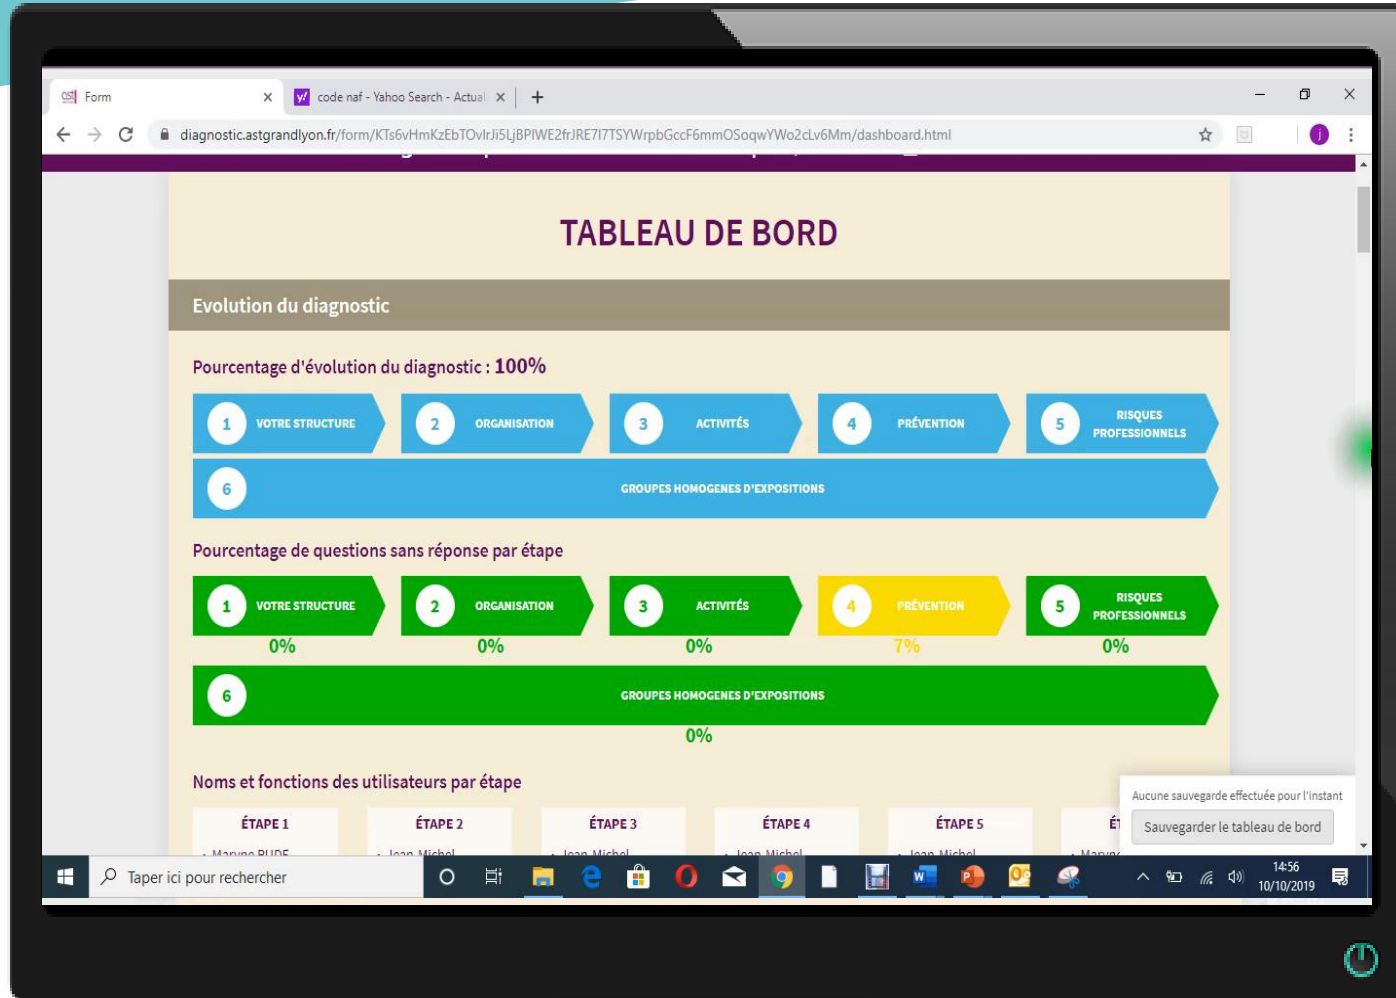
ast Form ×
y! code naf - Yahoo Search - Actual ×
+

diagnostic.astgrandlyon.fr/form/KTs6vHmKzEbTOvlrJi5LjBPIWE2frJRE7I7TSYWrpbGccF6mmOSoqwYWo2cLv6Mm/dashboard.html

TABLEAU DE BORD

Evolution du diagnostic

Pourcentage d'évolution du diagnostic : 100%

1 VOTRE STRUCTURE
2 ORGANISATION
3 ACTIVITÉS
4 PRÉVENTION
5 RISQUES PROFESSIONNELS
6 GROUPES HOMOGENES D'EXPOSITIONS

Pourcentage de questions sans réponse par étape

1 VOTRE STRUCTURE
0%
2 ORGANISATION
0%
3 ACTIVITÉS
0%
4 PRÉVENTION
7%
5 RISQUES PROFESSIONNELS
0%
6 GROUPES HOMOGENES D'EXPOSITIONS
0%

Noms et fonctions des utilisateurs par étape

| ÉTAPE 1 | ÉTAPE 2 | ÉTAPE 3 | ÉTAPE 4 | ÉTAPE 5 | É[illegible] |
|---|---|---|---|---|---|
| Maryne RUDE | Jean Michel | Jean Michel | Jean Michel | Jean Michel | Maryne |

Aucune sauvegarde effectuée pour l'instant
Sauvegarder le tableau de bord

Taper ici pour rechercher
14:56
10/10/2019